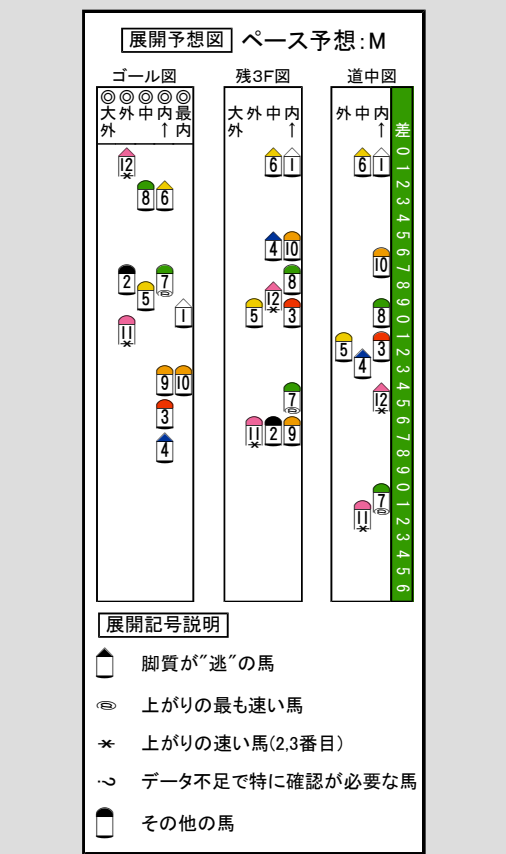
展開予想図 ペース予想:M

ゴール図

◎◎◎◎◎
大外 外 中 内 最
外 ↑ 内

12
8 6
2 7
5 1
11
9 10
3
4

残3F図

大外 外 中 内
外 ↑

6 1
4 10
8
5 12 3
7
11 2 9

道中図

外 中 内
↑

差
0 1 2 3 4 5 6 7 8 9 0 1 2 3 4 5 6 7 8 9 0 1 2 3 4 5 6

6 1
10
8
5 3
4
12
7
11

展開記号説明

脚質が"逃"の馬

上がりの最も速い馬

上がりの速い馬(2,3番目)

データ不足で特に確認が必要な馬

その他の馬